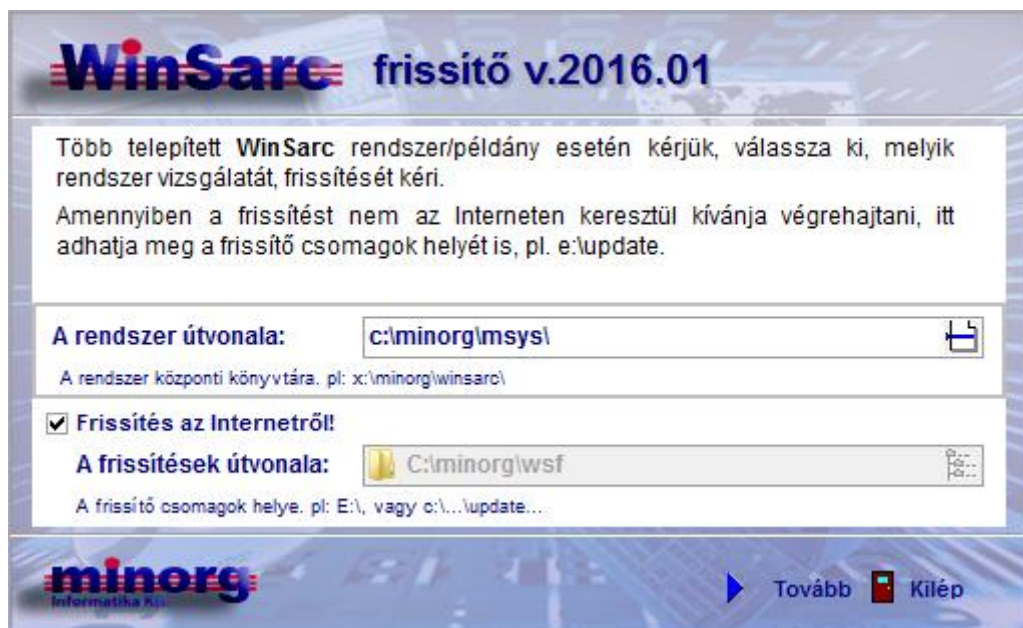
WinSarc frissítő v.2016.01

Több telepített WinSarc rendszer/példány esetén kérjük, válassza ki, melyik rendszer vizsgálatát, frissítését kéri.

Amennyiben a frissítést nem az Interneten keresztül kívánja végrehajtani, itt adhatja meg a frissítő csomagok helyét is, pl. e:\update.

A rendszer útvonala: c:\minorg\msys\

A rendszer központi könyvtára. pl: x:\minorg\winsarc\

Frissítés az Internetről!

A frissítések útvonala: C:\minorg\wsf

A frissítő csomagok helye. pl: E:\, vagy c:\...\update...

minorg Informatika Kft.

Tovább Kilép